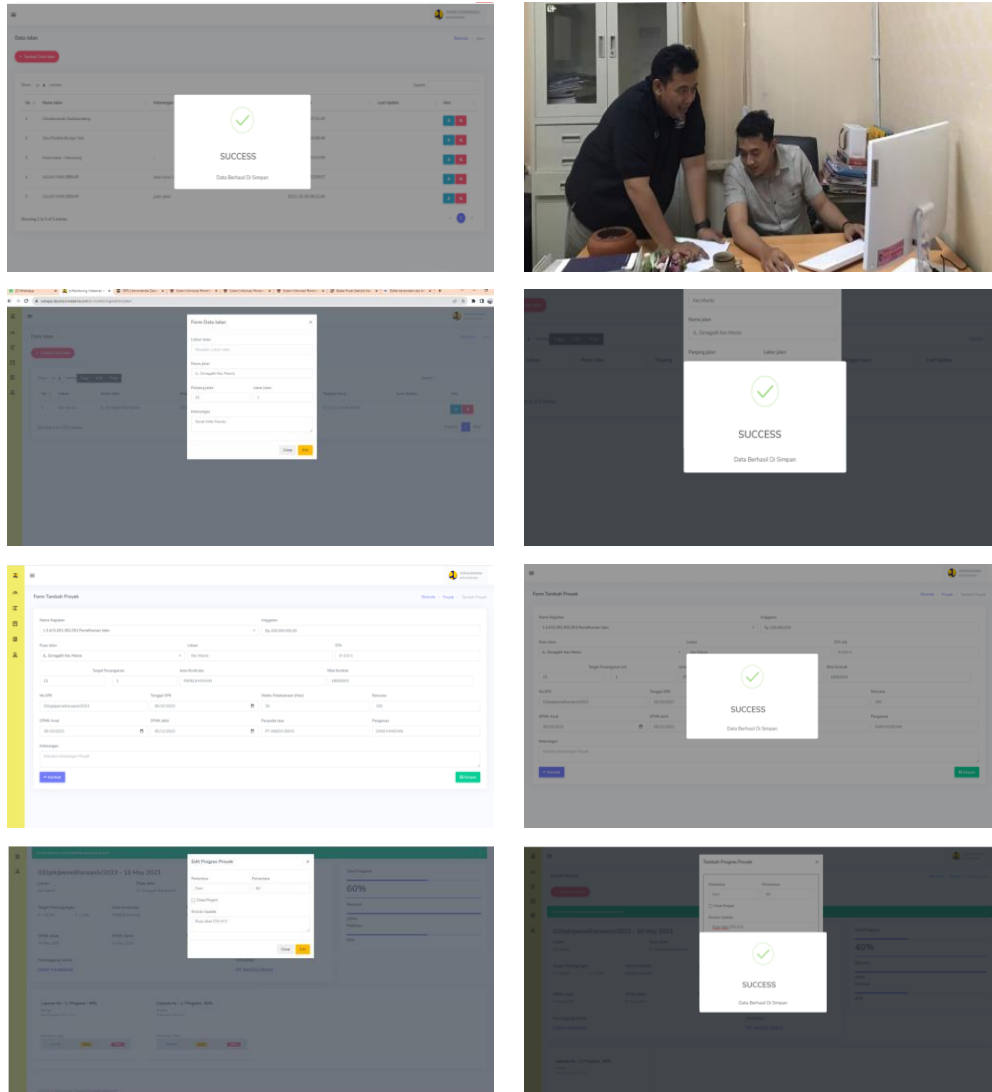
Data Jalan

SUCCESS

Data Berhasil Di Simpan

Form Data Jalan

Close

SUCCESS

Data Berhasil Di Simpan

Form Tambah Proyek

Nama Kegiatan

Anggaran

Ruas Jalan

Lebar

STA

Tanggal Penanganan

Jenis Kontrak

Nilai Kontrak

No.SPK

Tanggal SPK

Waktu Pelaksanaan (Hari)

Pemenang

SPMK Awal

SPMK Akhir

Penyedia Jasa

Pengawas

Keterangan

Form Tambah Proyek

SUCCESS

Data Berhasil Di Simpan

Edit Progres Proyek

Close Project

60%

Close

Tambah Progres Proyek

SUCCESS

Data Berhasil Di Simpan

40%